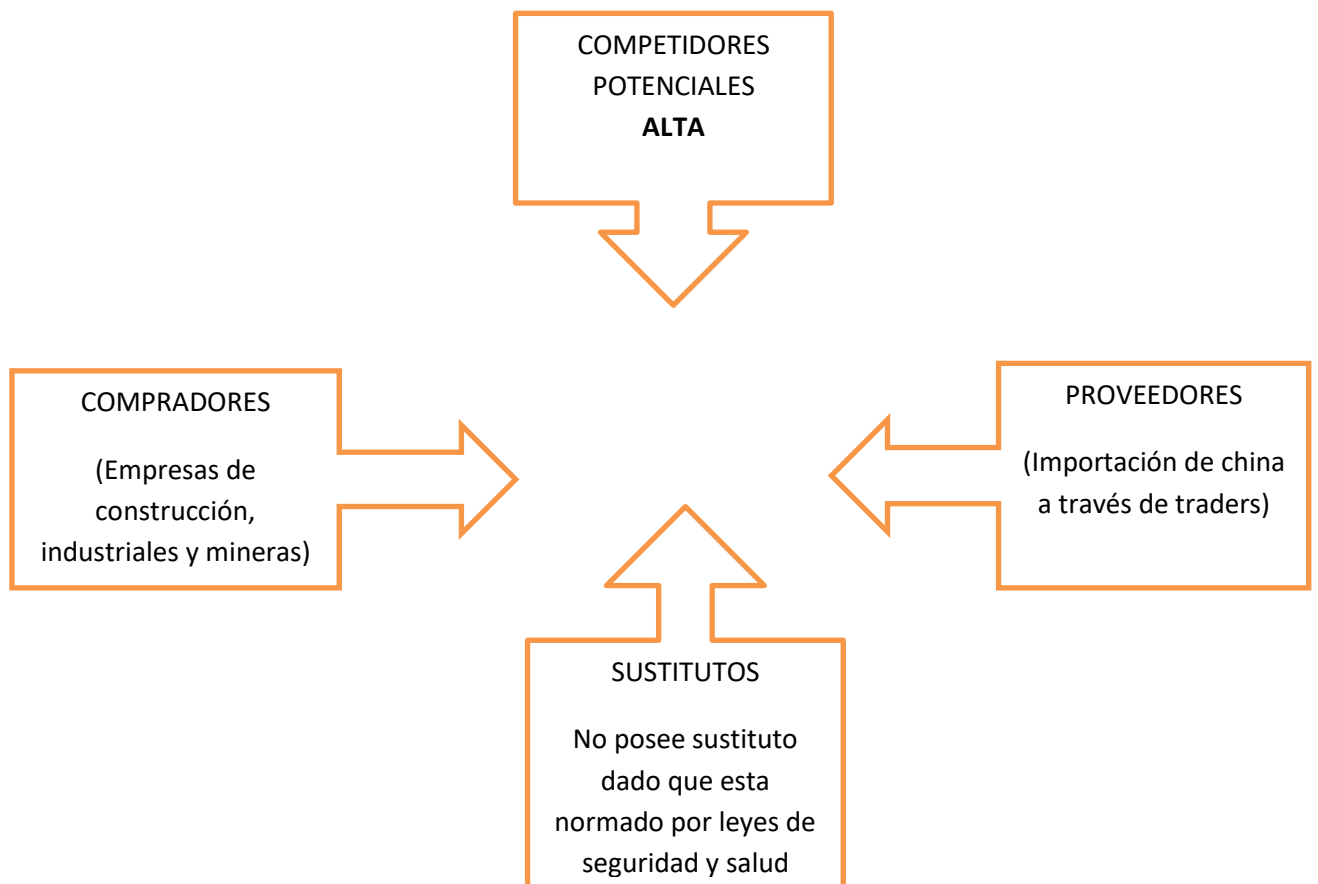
COMPETIDORES POTENCIALES
**ALTA**

COMPRADORES

(Empresas de construcción, industriales y mineras)

PROVEEDORES

(Importación de china a través de traders)

SUSTITUTOS

No posee sustituto dado que esta normado por leyes de seguridad y salud